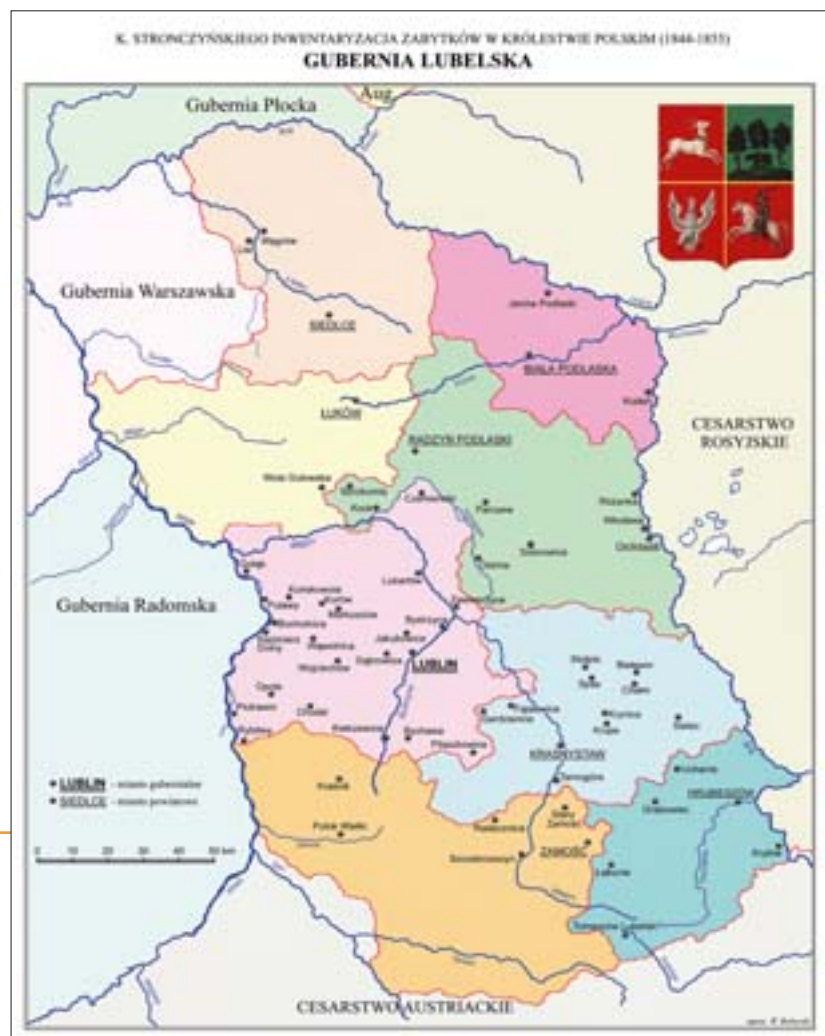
K. STROŃCZYŃSKIEGO INWENTARYZACJA ZABYTKÓW W KRÓLESTWIE POLSKIM (1844-1855)
GUBERNIA LUBELSKA

Gubernia Płocka

Aug

Gubernia Warszawska

Węgrów

SIEDLCE

Janów Podlaski

BIAŁA PODLASKA

Kodeń

ŁUKÓW

RADZYŃ PODLASKI

CESARSTWO ROSYJSKIE

Wola Gułowska

Kock

Parczew

Sosnowica

Włodawa

Gubernia Radomska

Lubartów

LUBLIN

KRASNYSTAW

HRUBIESZÓW

ZAMOŚĆ

Szczebrzeszyn

Kraśnik

Tomaszów Lubelski

• LUBLIN - miasto gubernialne
• SIEDLCE - miasto powiatowe

0 10 20 30 40 50 km

CESARSTWO AUSTRIACKIE

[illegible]